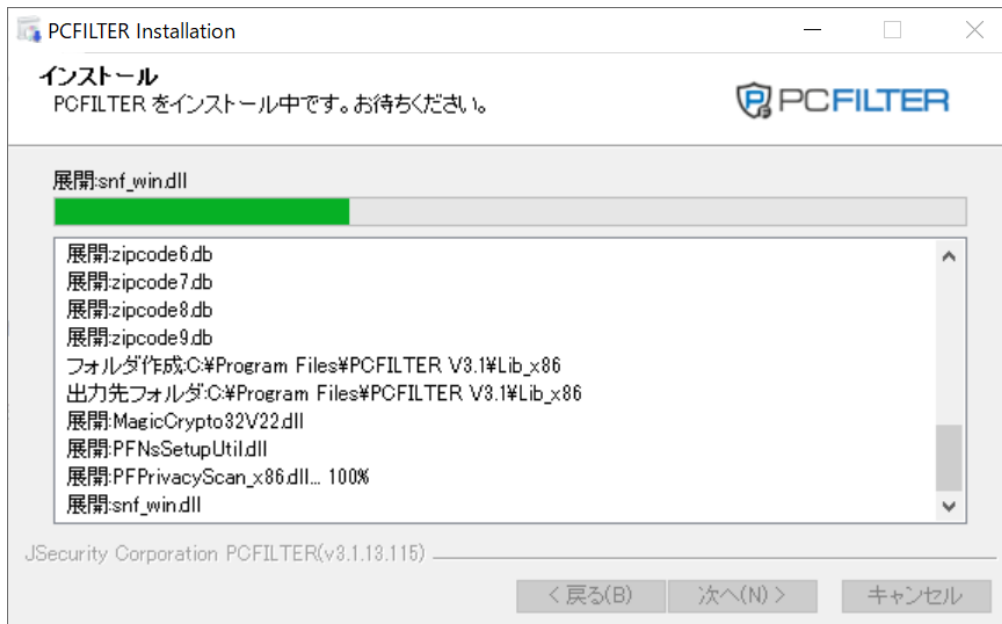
PCFILTER Installation

インストール
PCFILTER をインストール中です。お待ちください。

PCFILTER

展開:snf_win.dll

展開:zipcode6.db
展開:zipcode7.db
展開:zipcode8.db
展開:zipcode9.db
フォルダ作成:C:¥Program Files¥PCFILTER V3.1¥Lib_x86
出力先フォルダ:C:¥Program Files¥PCFILTER V3.1¥Lib_x86
展開:MagicCrypto32V22.dll
展開:PFNsSetupUtil.dll
展開:PFPrivacyScan_x86.dll... 100%
展開:snf_win.dll

JSecurity Corporation PCFILTER(v3.1.13.115)

< 戻る(B)
次へ(N) >
キャンセル